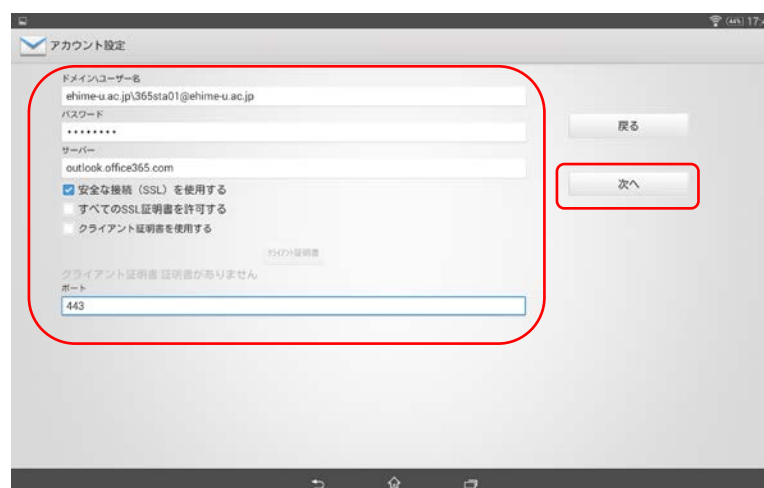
44% 17:

アカウント設定

ドメイン\ユーザー名
ehime-u.ac.jp\365sta01@ehime-u.ac.jp

パスワード
••••••••

サーバー
outlook.office365.com

安全な接続（SSL）を使用する
すべてのSSL証明書を許可する
クライアント証明書を使用する

クライアント証明書

クライアント証明書 証明書がありません

ポート
443

戻る

次へ